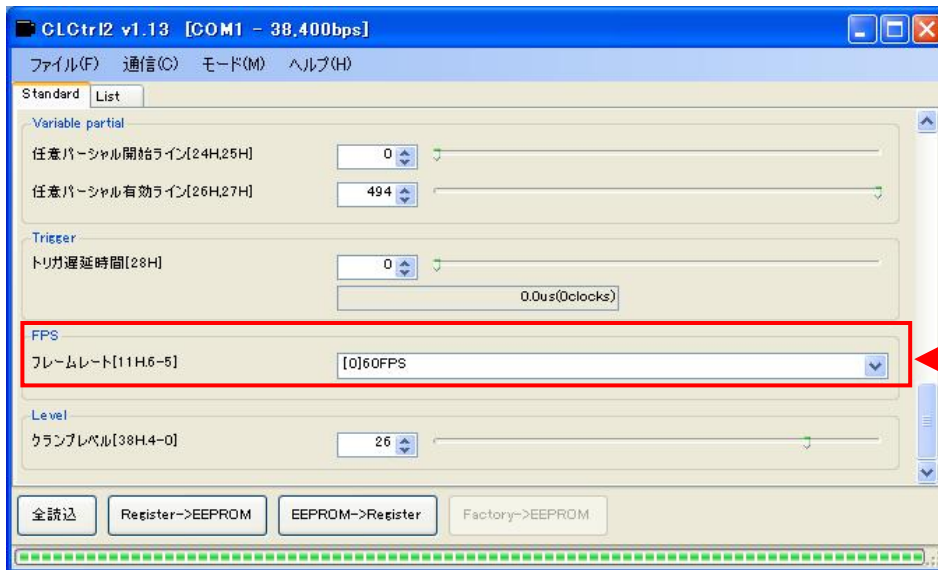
CLCtrl2 v1.13 [COM1 - 38,400bps]

ファイル(F) 通信(C) モード(M) ヘルプ(H)

Standard List

Variable partial

任意パーシャル開始ライン[24H,25H] 0

任意パーシャル有効ライン[26H,27H] 494

Trigger

トリガ遅延時間[28H] 0

0.0us(0clocks)

FPS

フレームレート[11H,6-5] [0]60FPS

Level

クランプレベル[38H,4-0] 26

全読込 Register->EEPROM EEPROM->Register Factory->EEPROM